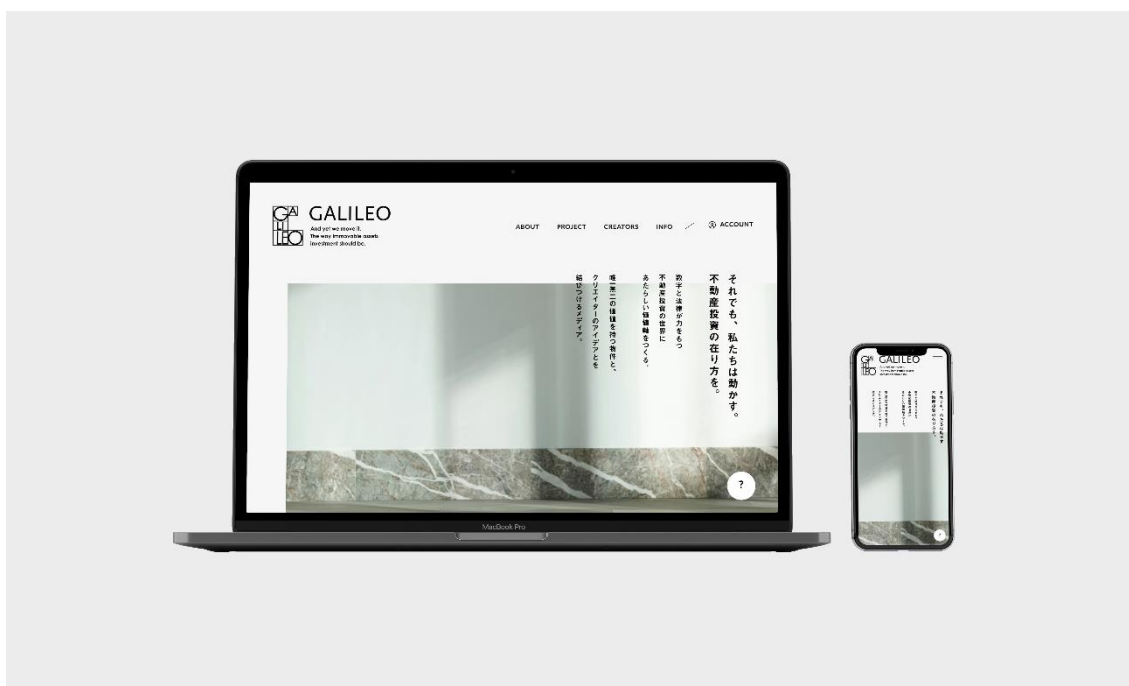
GA LI LEO GALILEO

And yet we move it.
The way immovable assets investment should be.

ABOUT PROJECT CREATORS INFO ACCOUNT

それでも、私たちは動かす。
不動産投資の在り方を。

数字と法律が力をもつ
不動産投資の世界に
あたらしい価値軸をつくる。

唯一無二の価値を持つ物件と、
クリエイターのアイデアとを
結びつけるメディア。

?

MacBook Pro

GALILEO

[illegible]

?